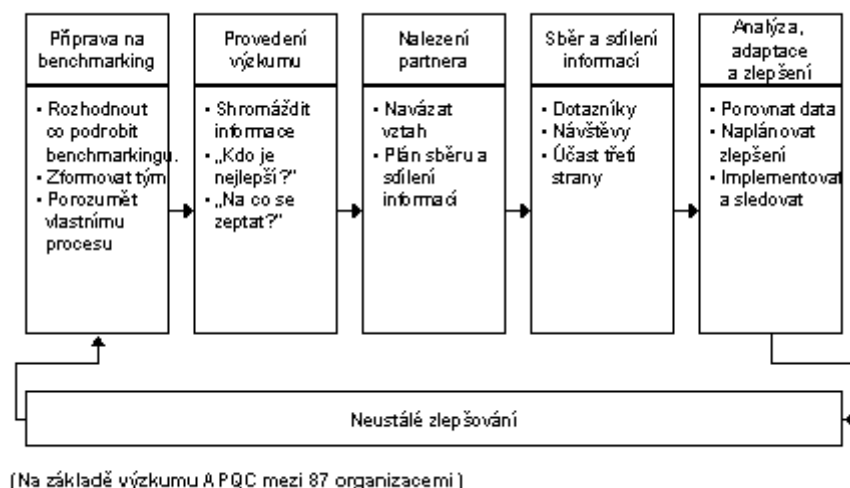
Příprava na benchmarking

• Rozhodnout co podrobit benchmarkingu.
• Zformovat tým
• Porozumět vlastnímu procesu

Provedení výzkumu

• Shromáždit informace
• „Kdo je nejlepší?"
• „Na co se zeptat?"

Nalezení partnera

• Navázat vztah
• Plán sběru a sdílení informací

Sběr a sdílení informací

• Dotazníky
• Návštěvy
• Účast třetí strany

Analýza, adaptace a zlepšení

• Porovnat data
• Naplánovat zlepšení
• Implementovat a sledovat

Neustálé zlepšování

(Na základě výzkumu APQC mezi 87 organizacemi)